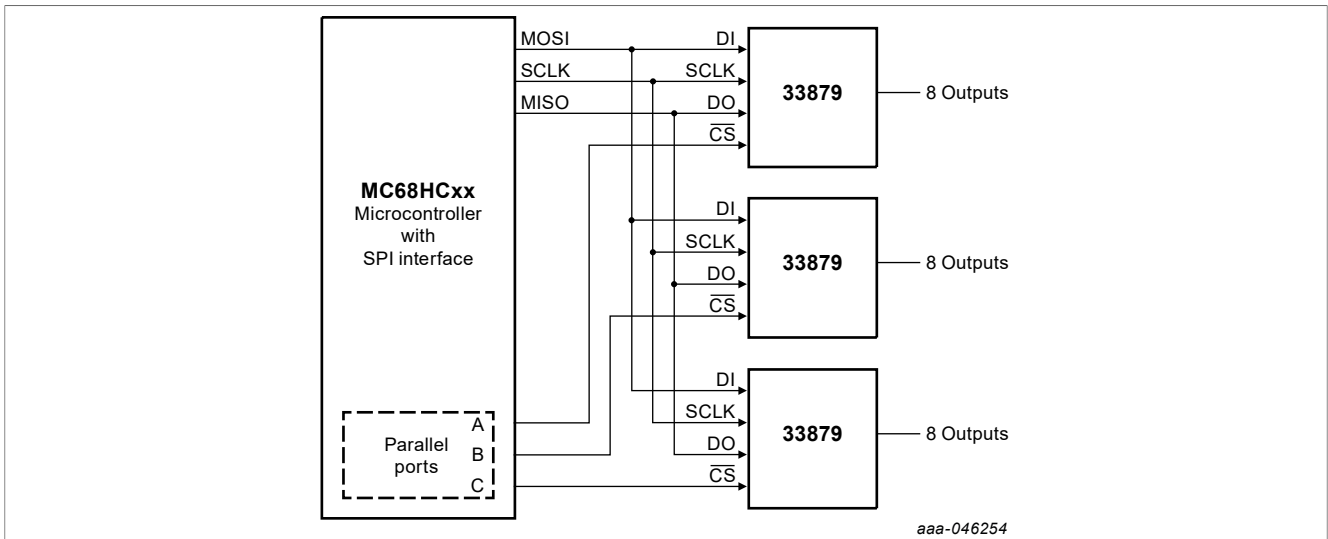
MOSI
SCLK
MISO

DI
SCLK
DO
$\overline{CS}$

33879

8 Outputs

MC68HCxx
Microcontroller
with
SPI interface

DI
SCLK
DO
$\overline{CS}$

33879

8 Outputs

Parallel
ports

A
B
C

DI
SCLK
DO
$\overline{CS}$

33879

8 Outputs

aaa-046254